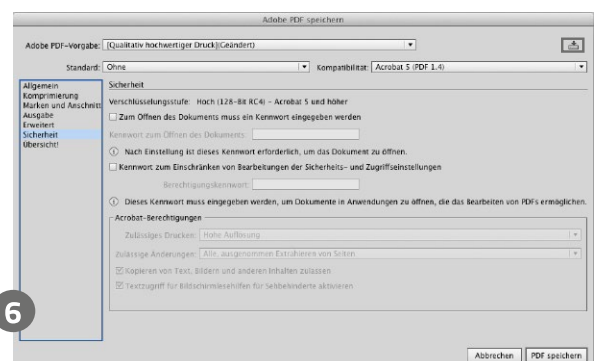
Adobe PDF speichern

Adobe PDF-Vorgabe: [Qualitativ hochwertiger Druck](Geändert)

Standard: Ohne

Kompatibilität: Acrobat 5 (PDF 1.4)

Allgemein
Komprimierung
Marken und Anschnitt
Ausgabe
Erweitert
Sicherheit
Übersicht

Sicherheit

Verschlüsselungsstufe: Hoch (128-Bit RC4) - Acrobat 5 und höher

Zum Öffnen des Dokuments muss ein Kennwort eingegeben werden

Kennwort zum Öffnen des Dokuments:

Nach Einstellung ist dieses Kennwort erforderlich, um das Dokument zu öffnen.

Kennwort zum Einschränken von Bearbeitungen der Sicherheits- und Zugriffseinstellungen

Berechtigungskennwort:

Dieses Kennwort muss eingegeben werden, um Dokumente in Anwendungen zu öffnen, die das Bearbeiten von PDFs ermöglichen.

Acrobat-Berechtigungen

Zulässiges Drucken: Hohe Auflösung

Zulässige Änderungen: Alle, ausgenommen Extrahieren von Seiten

Kopieren von Text, Bildern und anderen Inhalten zulassen

Textzugriff für Bildschirmlesehilfen für Sehbehinderte aktivieren

6

Abbrechen PDF speichern